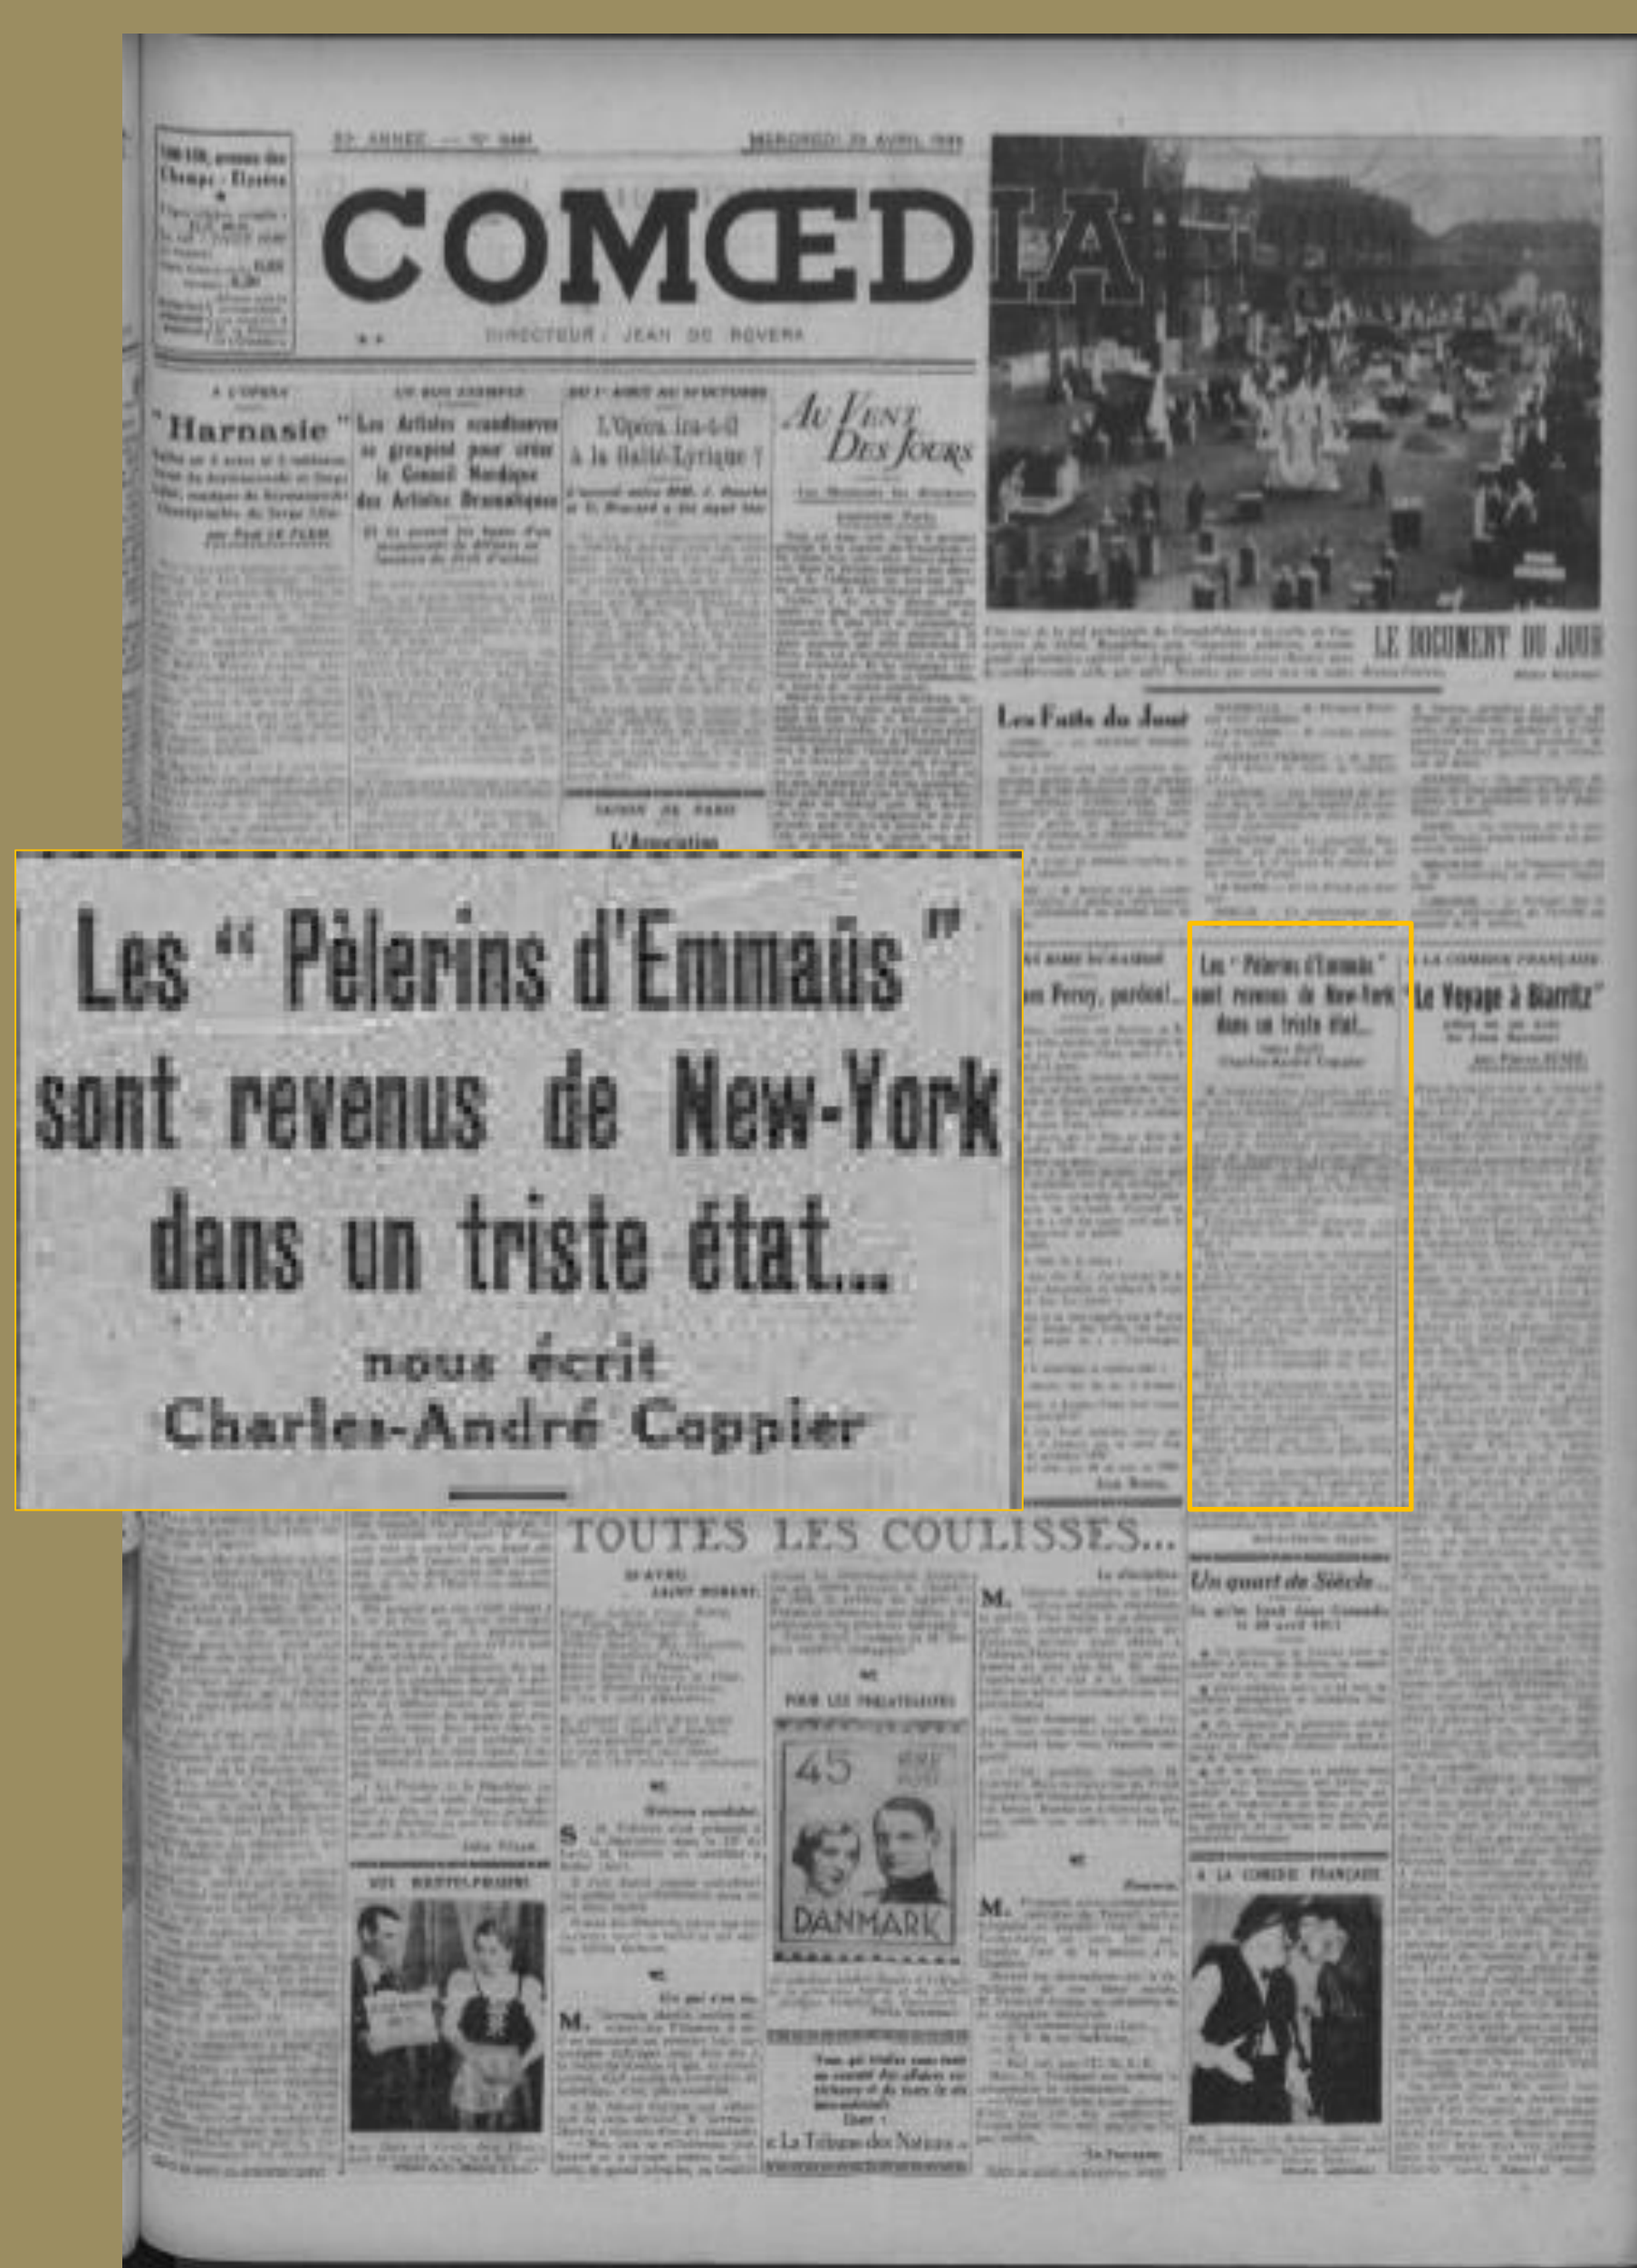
COMŒDIA

DIRECTEUR : JEAN DE ROVERA

MERCREDI 20 AVRIL 19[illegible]

A L'OPÉRA

"Harnasie"

Les Artistes scandinaves se groupent pour créer le Conseil Nordique des Artistes Dramatiques

L'Opéra ira-t-il à la Gaîté-Lyrique ?

Au Vent Des Jours

LE DOCUMENT DU JOUR

Les Faits du Jour

Les "Pèlerins d'Emmaüs" sont revenus de New-York dans un triste état...

nous écrit
Charles-André Coppier

"Le Voyage à Biarritz"

TOUTES LES COULISSES...

Un quart de Siècle...

A LA COMÉDIE FRANÇAISE

45

DANMARK

La Tribune des Nations